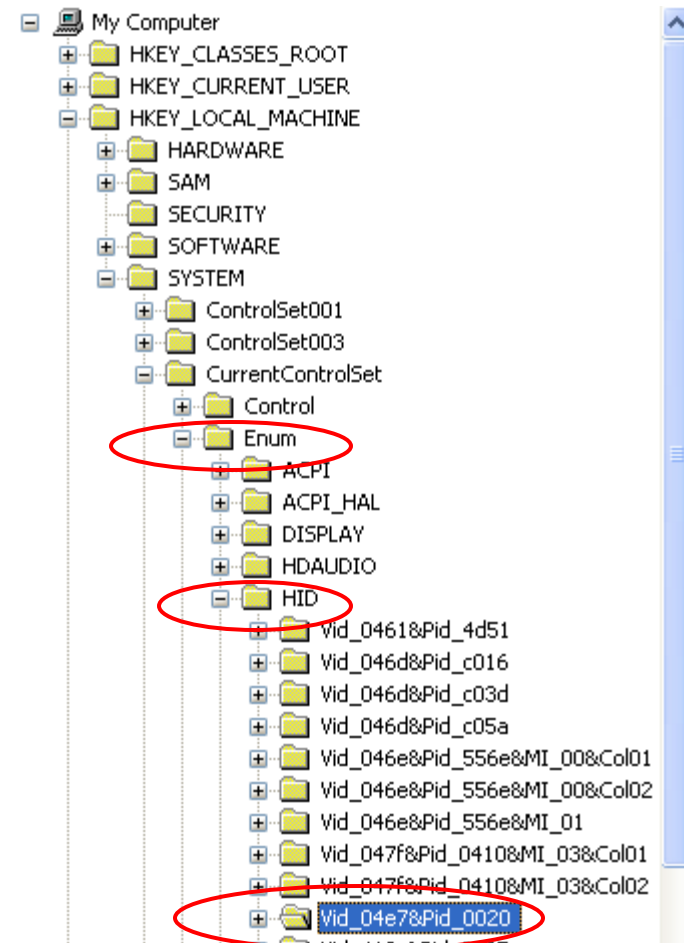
My Computer
HKEY_CLASSES_ROOT
HKEY_CURRENT_USER
HKEY_LOCAL_MACHINE
HARDWARE
SAM
SECURITY
SOFTWARE
SYSTEM
ControlSet001
ControlSet003
CurrentControlSet
Control
Enum
ACPI
ACPI_HAL
DISPLAY
HDAUDIO
HID
Vid_0461&Pid_4d51
Vid_046d&Pid_c016
Vid_046d&Pid_c03d
Vid_046d&Pid_c05a
Vid_046e&Pid_556e&MI_00&Col01
Vid_046e&Pid_556e&MI_00&Col02
Vid_046e&Pid_556e&MI_01
Vid_047f&Pid_0410&MI_03&Col01
Vid_047f&Pid_0410&MI_03&Col02
Vid_04e7&Pid_0020
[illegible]